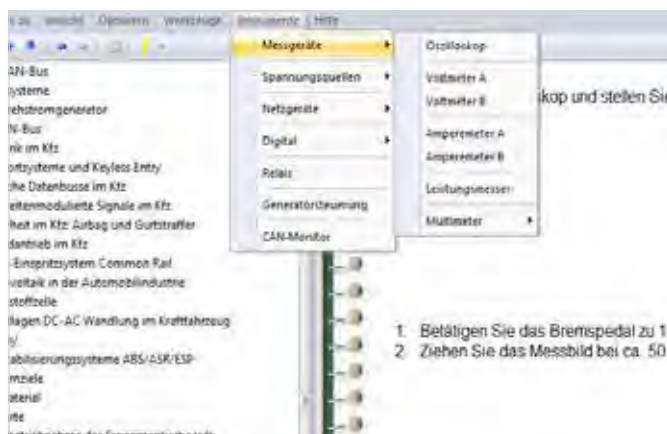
ls ab | Ansicht | Optionen | Werkzeuge | Instrumente | Hilfe

AN-Bus
ysteme
rehstromgenerator
N-Bus
nik im Kfz
ortsysteme und Keyless Entry
che Datenbusse im Kfz
eitenmodulierte Signale im Kfz
heit im Kfz: Airbag und Gurtstraffer
dantrieb im Kfz
-Einspritzsystem Common Rail
voltaik in der Automobilindustrie
stoffzelle
llagen DC-AC Wandlung im Kraftfahrzeug
V
abilisierungssysteme ABS/ASR/ESP
rnziele
aterial
ate
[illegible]

Messgeräte
Spannungsquellen
Netzgeräte
Digital
Relais
Generatorsteuerung
CAN-Monitor

Oszilloskop
Voltmeter A
Voltmeter B
Amperemeter A
Amperemeter B
Leistungsmesser
Multimeter

kop und stellen Si

1. Betätigen Sie das Bremspedal zu 1
2. Ziehen Sie das Messbild bei ca. 50